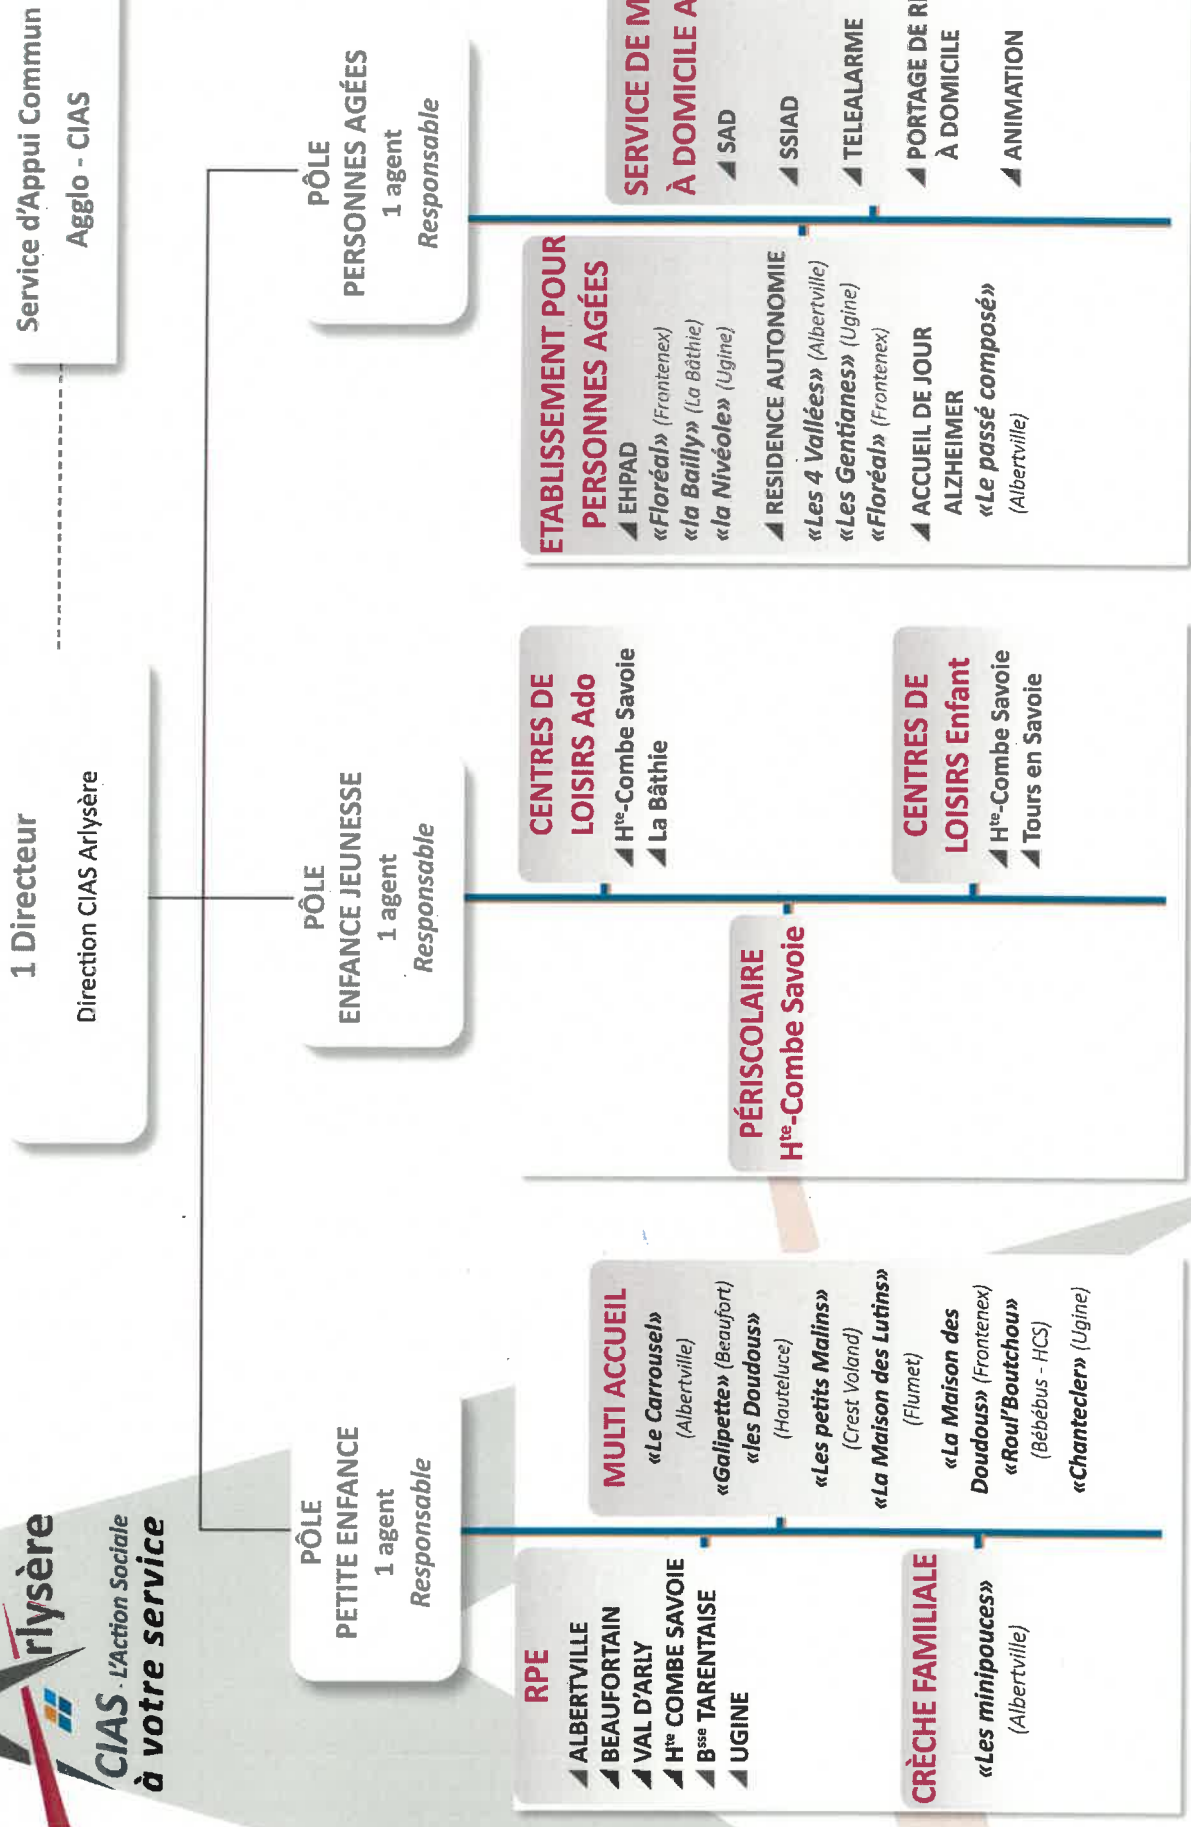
rlysère
CIAS L'Action Sociale
à votre service

1 Directeur
Direction CIAS Arlysère

Service d'Appui Commun
Agglo - CIAS

PÔLE
PETITE ENFANCE
1 agent
Responsable

PÔLE
ENFANCE JEUNESSE
1 agent
Responsable

PÔLE
PERSONNES AGÉES
1 agent
Responsable

RPE
ALBERTVILLE
BEAUFORTAIN
VAL D'ARLY
H$^{te}$ COMBE SAVOIE
B$^{sse}$ TARENTAISE
UGINE

CRÈCHE FAMILIALE
«Les minipouces»
(Albertville)

MULTI ACCUEIL
«Le Carrousel»
(Albertville)
«Galipette» (Beaufort)
«les Doudous»
(Hauteluce)
«Les petits Malins»
(Crest Voland)
«La Maison des Lutins»
(Flumet)
«La Maison des Doudous» (Frontenex)
«Roul'Boutchou»
(Bébébus - HCS)
«Chantecler» (Ugine)

PÉRISCOLAIRE
H$^{te}$-Combe Savoie

CENTRES DE LOISIRS Ado
H$^{te}$-Combe Savoie
La Bâthie

CENTRES DE LOISIRS Enfant
H$^{te}$-Combe Savoie
Tours en Savoie

ETABLISSEMENT POUR PERSONNES AGÉES
EHPAD
«Floréal» (Frontenex)
«la Bailly» (La Bâthie)
«la Nivéole» (Ugine)
RESIDENCE AUTONOMIE
«Les 4 Vallées» (Albertville)
«Les Gentianes» (Ugine)
«Floréal» (Frontenex)
ACCUEIL DE JOUR ALZHEIMER
«Le passé composé»
(Albertville)

SERVICE DE M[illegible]
À DOMICILE A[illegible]
SAD
SSIAD
TELEALARME
PORTAGE DE R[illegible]
À DOMICILE
ANIMATION